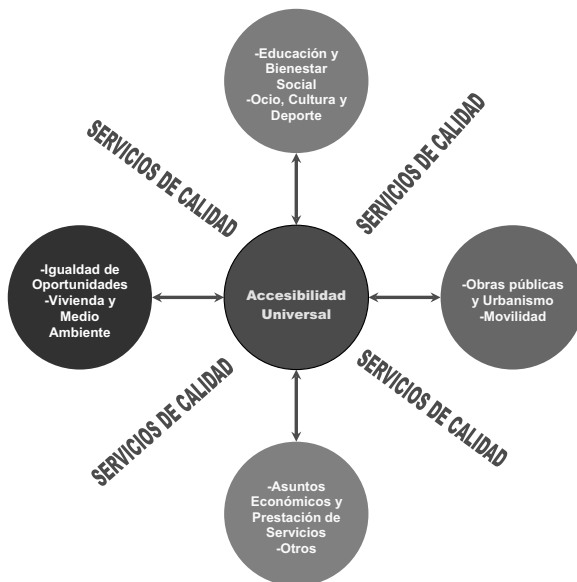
-Educación y Bienestar Social
-Ocio, Cultura y Deporte

SERVICIOS DE CALIDAD

SERVICIOS DE CALIDAD

-Igualdad de Oportunidades
-Vivienda y Medio Ambiente

Accesibilidad Universal

-Obras públicas y Urbanismo
-Movilidad

SERVICIOS DE CALIDAD

SERVICIOS DE CALIDAD

-Asuntos Económicos y Prestación de Servicios
-Otros